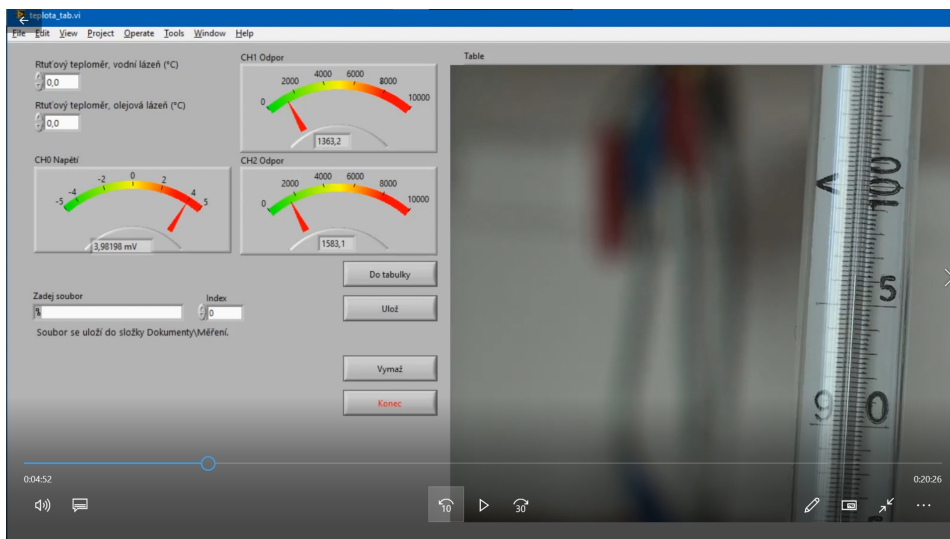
teplota_tab.vi

File Edit View Project Operate Tools Window Help

Rtuťový teploměr, vodní lázeň (°C)
0,0
Rtuťový teploměr, olejová lázeň (°C)
0,0

CH1 Odpor
0 2000 4000 6000 8000 10000
1363,2

CH0 Napětí
-5 -4 -2 0 2 4 5
3,98198 mV

CH2 Odpor
0 2000 4000 6000 8000 10000
1583,1

Do tabulky

Zadej soubor
Index
0
Ulož

Soubor se uloží do složky Dokumenty\Měření.

Vymaž

Konec

Table

100
5
90

0:04:52
0:20:26
10
30